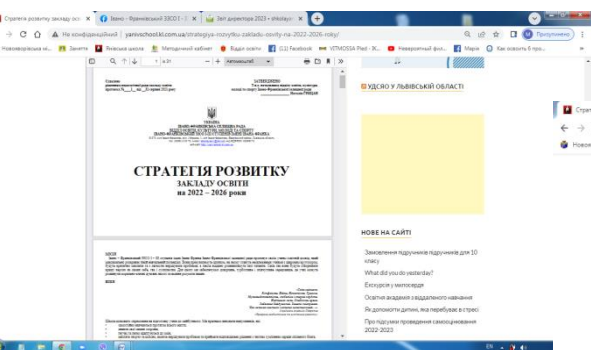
Стратегія розвитку закладу осві ×
Івано - Франківський ЗЗСО І - ×
Звіт директора 2023 - shkolayv ×
+
Не конфіденційний | yanivschoolkl.com.ua/strategiya-rozvytku-zakladu-osvity-na-2022-2026-roky/
Призупинено
Новоярівська м...
Заняття
Янівська школа
Методичний кабінет
Відділ освіти
(11) Facebook
VITMOSIA Pled - Ж...
Неверотный фосі...
Марок
Как освоить 8 про...
/ 21
Автоматичний
СТРАТЕГІЯ РОЗВИТКУ
ЗАКЛАДУ ОСВІТИ
на 2022 – 2026 роки
УДСЯО У ЛЬВІВСЬКІЙ ОБЛАСТІ
НОВЕ НА САЙТІ
Замовлення підручників підручників для 10 класу
What did you do yesterday?
Екскурсія у мотоцикле
Освітня академія з віддаленого навчання
Як допомогти дитині, яка перебуває в стресі
Про підсумки проведення самооцінювання 2022-2023
Страте
Новоя
EN